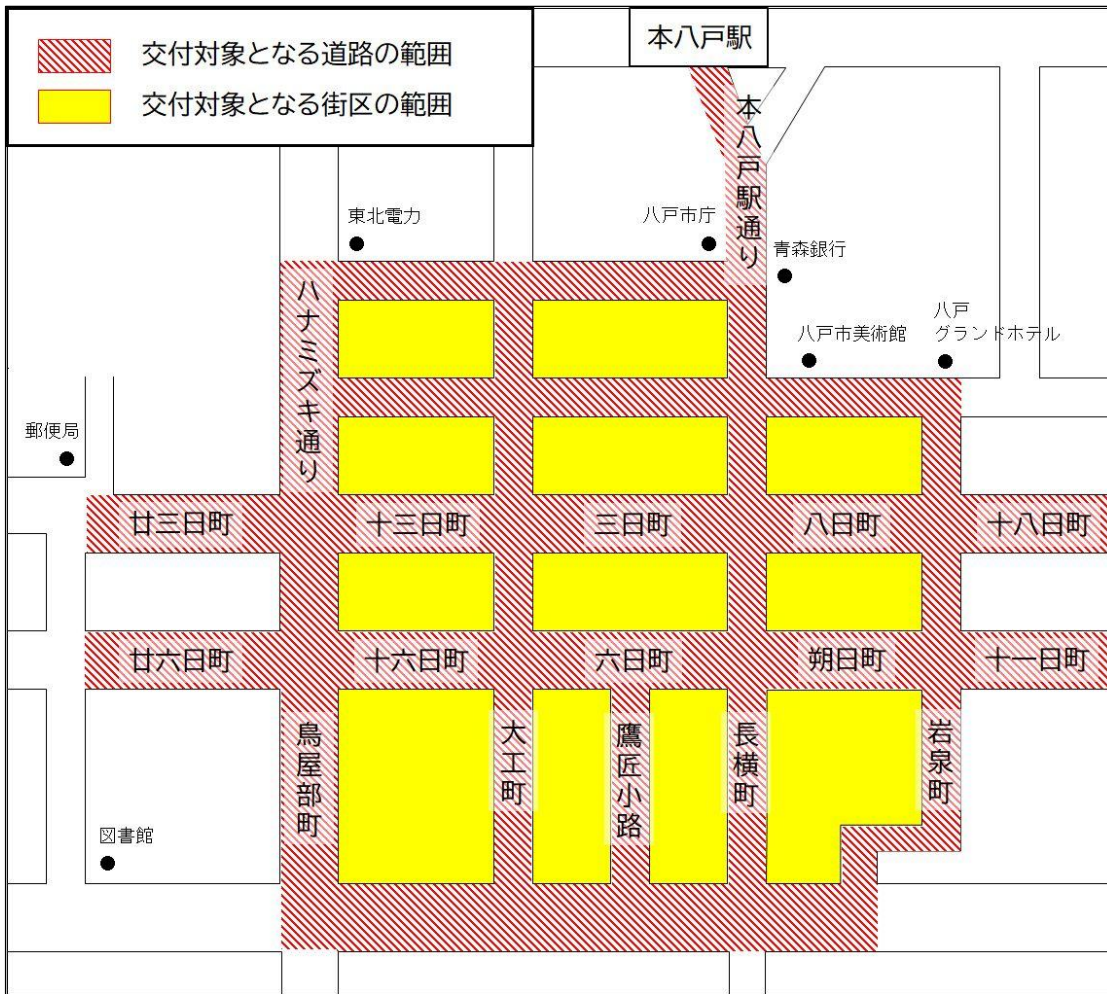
交付対象となる道路の範囲
交付対象となる街区の範囲

本八戸駅

本八戸駅通り

東北電力
八戸市庁
青森銀行
八戸市美術館
八戸グランドホテル

ハナミズキ通り

郵便局

廿三日町
十三日町
三日町
八日町
十八日町

廿六日町
十六日町
六日町
朔日町
十一日町

鳥屋部町
大工町
鷹匠小路
長横町
岩泉町

図書館